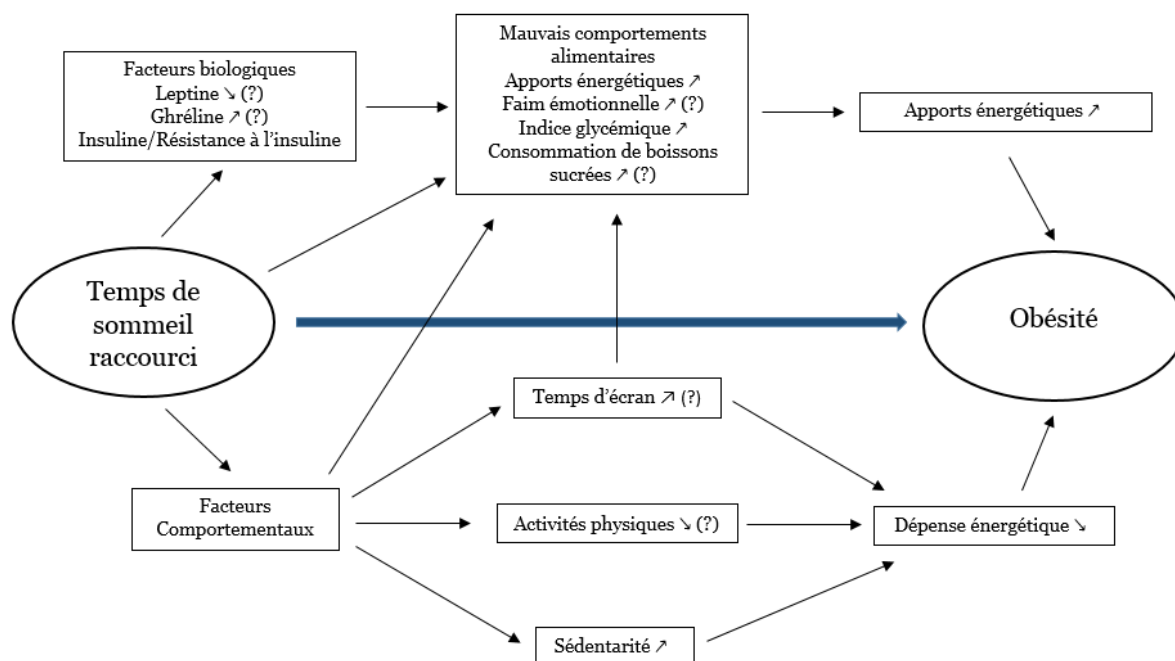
Facteurs biologiques
Leptine ↘ (?)
Ghréline ↗ (?)
Insuline/Résistance à l'insuline

Mauvais comportements alimentaires
Apports énergétiques ↗
Faim émotionnelle ↗ (?)
Indice glycémique ↗
Consommation de boissons sucrées ↗ (?)

Apports énergétiques ↗

Temps de sommeil raccourci

Obésité

Temps d'écran ↗ (?)

Facteurs Comportementaux

Activités physiques ↘ (?)

Dépense énergétique ↘

Sédentarité ↗